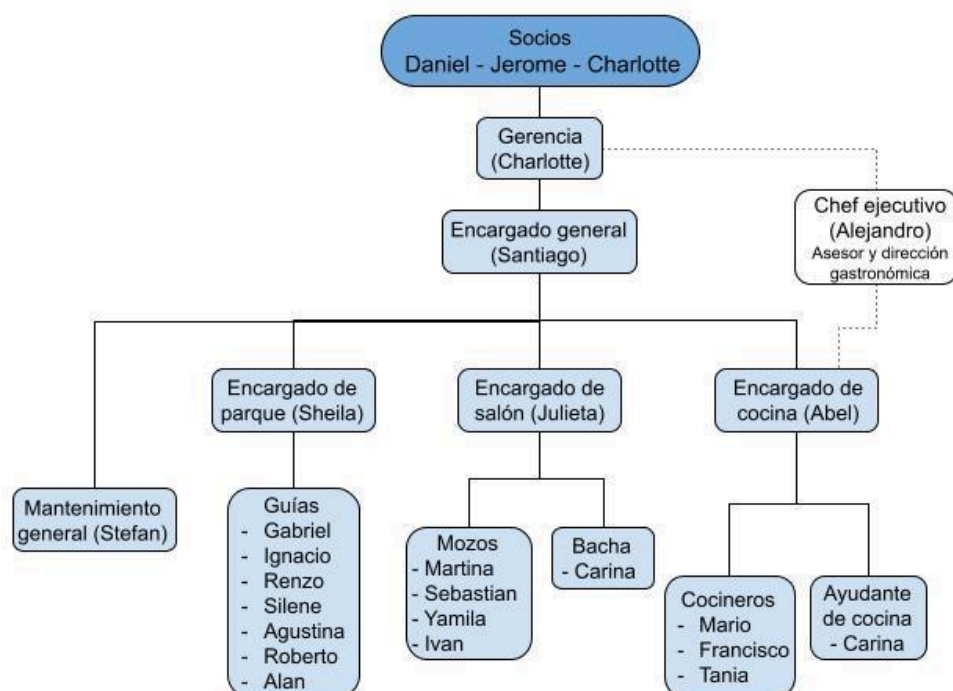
Socios
Daniel - Jerome - Charlotte

Gerencia
(Charlotte)

Chef ejecutivo
(Alejandro)
Asesor y dirección gastronómica

Encargado general
(Santiago)

Encargado de parque (Sheila)

Encargado de salón (Julieta)

Encargado de cocina (Abel)

Mantenimiento general (Stefan)

Guías
- Gabriel
- Ignacio
- Renzo
- Silene
- Agustina
- Roberto
- Alan

Mozos
- Martina
- Sebastian
- Yamila
- Ivan

Bacha
- Carina

Cocineros
- Mario
- Francisco
- Tania

Ayudante de cocina
- Carina